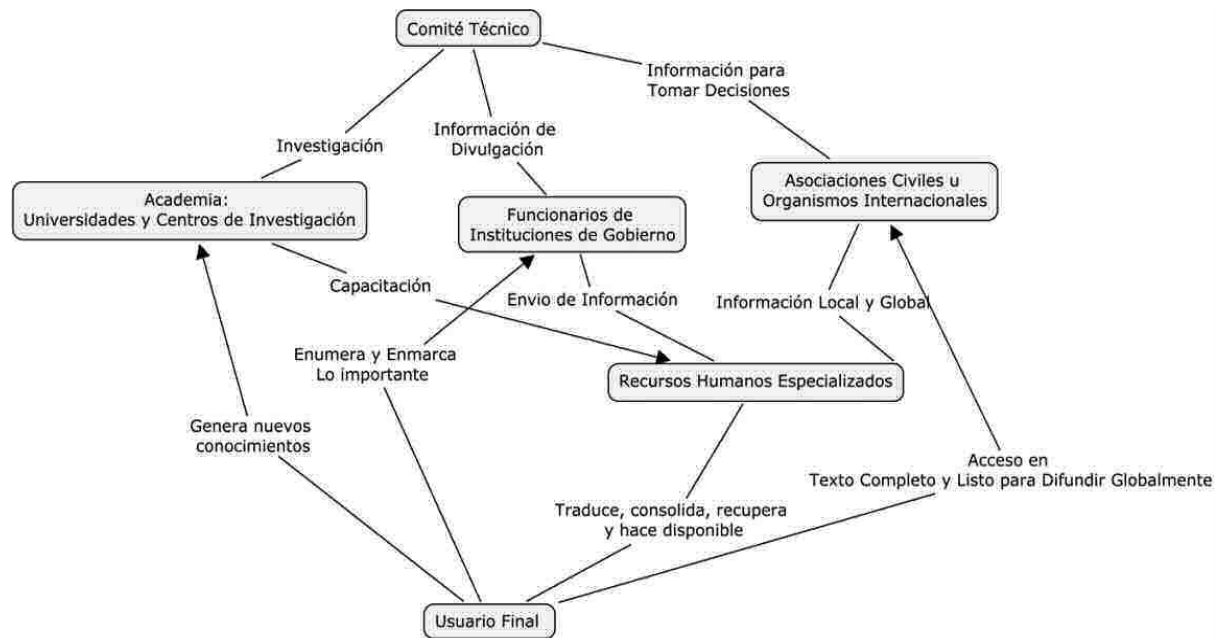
Comité Técnico

Información para Tomar Decisiones

Investigación

Información de Divulgación

Academia: Universidades y Centros de Investigación

Funcionarios de Instituciones de Gobierno

Asociaciones Civiles u Organismos Internacionales

Capacitación

Envio de Información

Información Local y Global

Enumera y Enmarca Lo importante

Recursos Humanos Especializados

Genera nuevos conocimientos

Acceso en Texto Completo y Listo para Difundir Globalmente

Traduce, consolida, recupera y hace disponible

Usuario Final